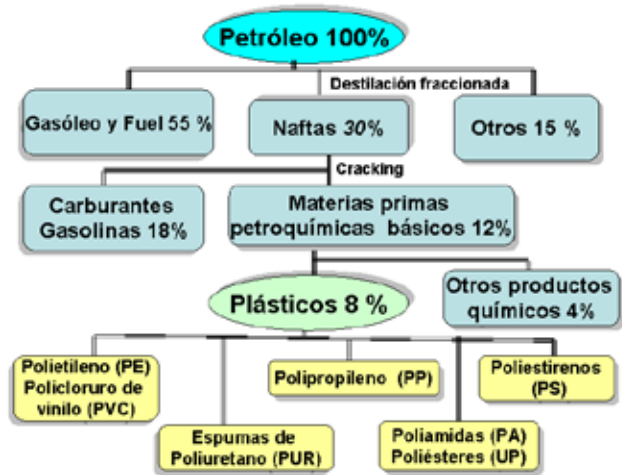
Petróleo 100%

Destilación fraccionada

Gasóleo y Fuel 55 %

Naftas 30%

Otros 15 %

Cracking

Carburantes Gasolinas 18%

Materias primas petroquímicas básicos 12%

Plásticos 8 %

Otros productos químicos 4%

Polietileno (PE) Policloruro de vinilo (PVC)

Polipropileno (PP)

Poliestirenos (PS)

Espumas de Poliuretano (PUR)

Poliamidas (PA) Poliésteres (UP)